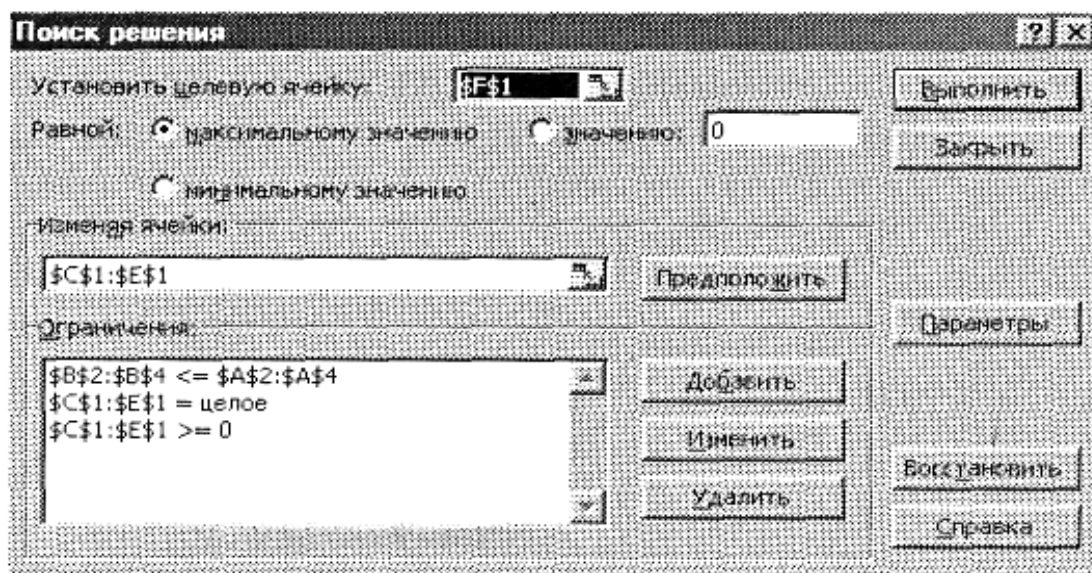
Поиск решения

?

Установить целевую ячейку: $F$1

Равной: максимальному значению значению: 0

минимальному значению

Изменяя ячейки:

$C$1:$E$1

Предположить

Ограничения:

$B$2:$B$4 <= $A$2:$A$4
$C$1:$E$1 = целое
$C$1:$E$1 >= 0

Добавить

Изменить

Удалить

Выполнить

Закрыть

Параметры

Восстановить

Справка